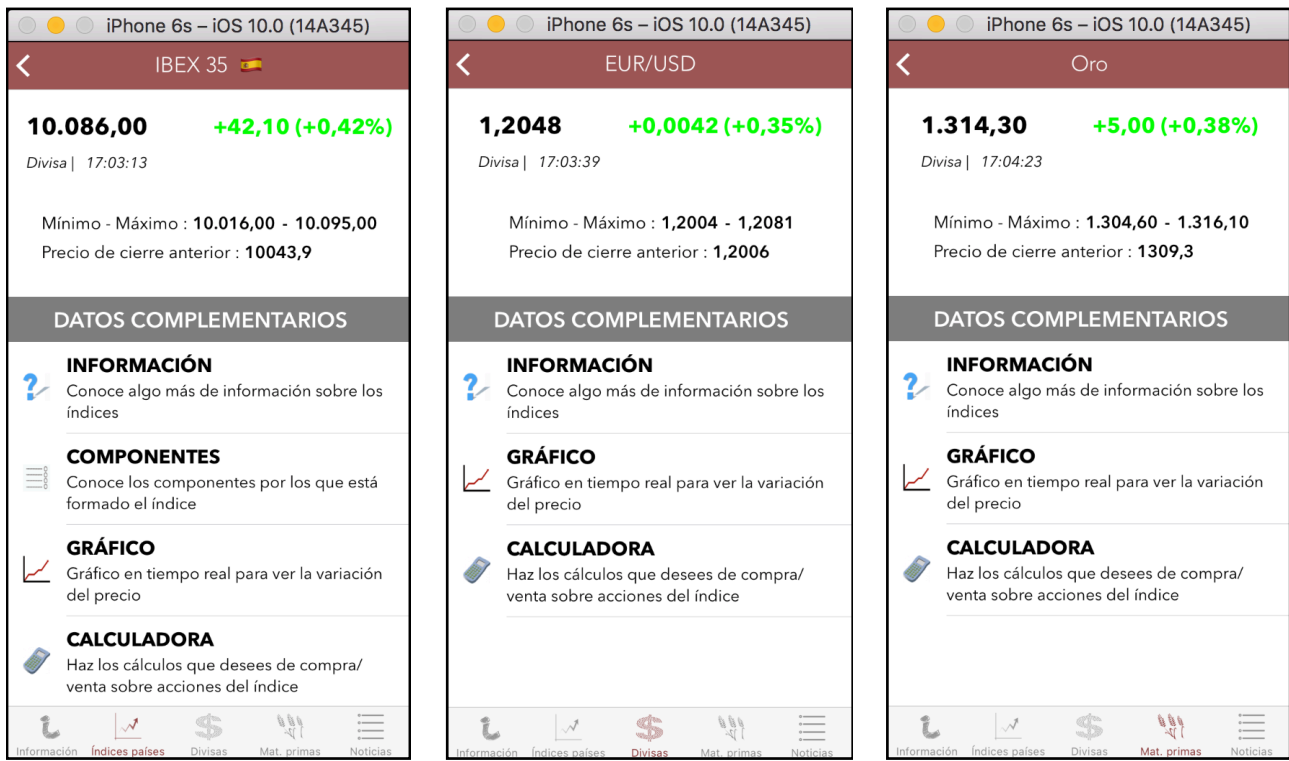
iPhone 6s – iOS 10.0 (14A345)

IBEX 35

10.086,00 +42,10 (+0,42%)

Divisa | 17:03:13

Mínimo - Máximo : 10.016,00 - 10.095,00

Precio de cierre anterior : 10043,9

DATOS COMPLEMENTARIOS

INFORMACIÓN
Conoce algo más de información sobre los índices

COMPONENTES
Conoce los componentes por los que está formado el índice

GRÁFICO
Gráfico en tiempo real para ver la variación del precio

CALCULADORA
Haz los cálculos que desees de compra/ venta sobre acciones del índice

Información Índices países Divisas Mat. primas Noticias

iPhone 6s – iOS 10.0 (14A345)

EUR/USD

1,2048 +0,0042 (+0,35%)

Divisa | 17:03:39

Mínimo - Máximo : 1,2004 - 1,2081

Precio de cierre anterior : 1,2006

DATOS COMPLEMENTARIOS

INFORMACIÓN
Conoce algo más de información sobre los índices

GRÁFICO
Gráfico en tiempo real para ver la variación del precio

CALCULADORA
Haz los cálculos que desees de compra/ venta sobre acciones del índice

Información Índices países Divisas Mat. primas Noticias

iPhone 6s – iOS 10.0 (14A345)

Oro

1.314,30 +5,00 (+0,38%)

Divisa | 17:04:23

Mínimo - Máximo : 1.304,60 - 1.316,10

Precio de cierre anterior : 1309,3

DATOS COMPLEMENTARIOS

INFORMACIÓN
Conoce algo más de información sobre los índices

GRÁFICO
Gráfico en tiempo real para ver la variación del precio

CALCULADORA
Haz los cálculos que desees de compra/ venta sobre acciones del índice

Información Índices países Divisas Mat. primas Noticias